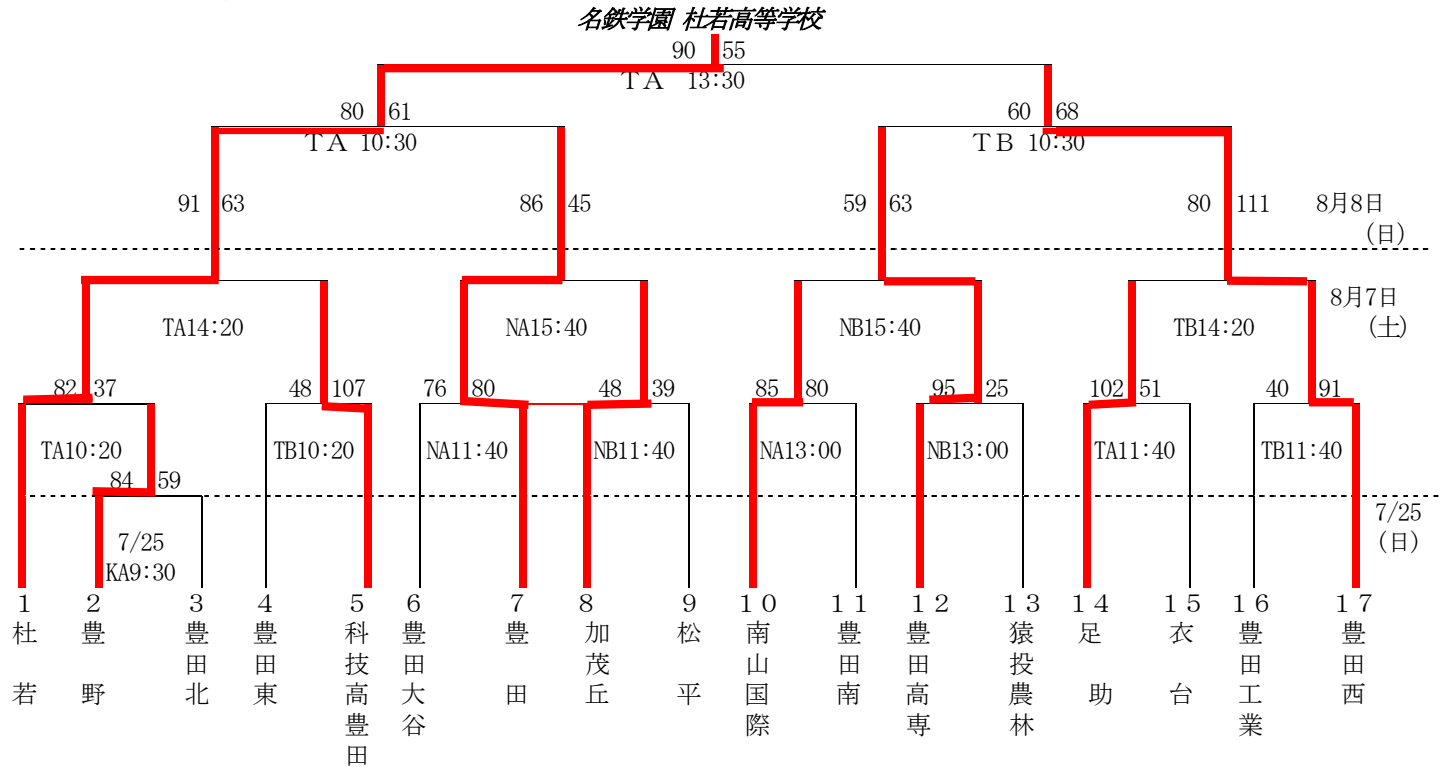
名鉄学園 杜若高等学校

90 55
TA 13:30

80 61
TA 10:30

60 68
TB 10:30

91 63
86 45
59 63
80 111
8月8日（日）

TA14:20
NA15:40
NB15:40
TB14:20
8月7日（土）

82 37
48 107
76 80
48 39
85 80
95 25
102 51
40 91

TA10:20
TB10:20
NA11:40
NB11:40
NA13:00
NB13:00
TA11:40
TB11:40

84 59
7/25 KA9:30
7/25（日）

1 杜若
2 豊野
3 豊田北
4 豊田東
5 科技高豊田
6 豊田大谷
7 豊田
8 加茂丘
9 松平
10 南山国際
11 豊田南
12 豊田高専
13 猿投農林
14 足助
15 衣台
16 豊田工業
17 豊田西